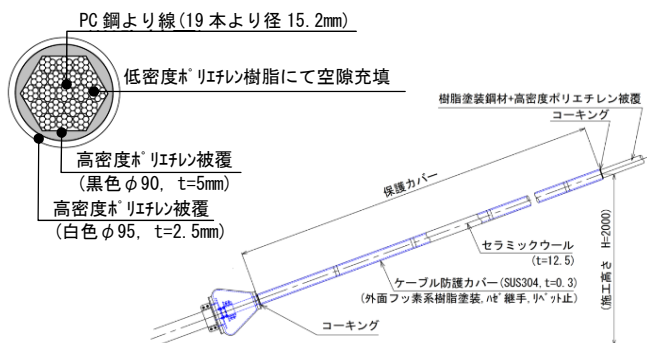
PC 鋼より線(19 本より径 15.2mm)

低密度ﾎﾟﾘｴﾁﾚﾝ樹脂にて空隙充填

高密度ﾎﾟﾘｴﾁﾚﾝ被覆
(黒色$\phi$90, t=5mm)

高密度ﾎﾟﾘｴﾁﾚﾝ被覆
(白色$\phi$95, t=2.5mm)

樹脂塗装鋼材+高密度ポリエチレン被覆

コーキング

保護カバー

セラミックウール
(t=12.5)

ケーブル防護カバー(SUS304, t=0.3)
(外面フッ素系樹脂塗装,ﾊｾﾞ継手,ﾘﾍﾞｯﾄ止)

コーキング

(施工高さ H=2000)